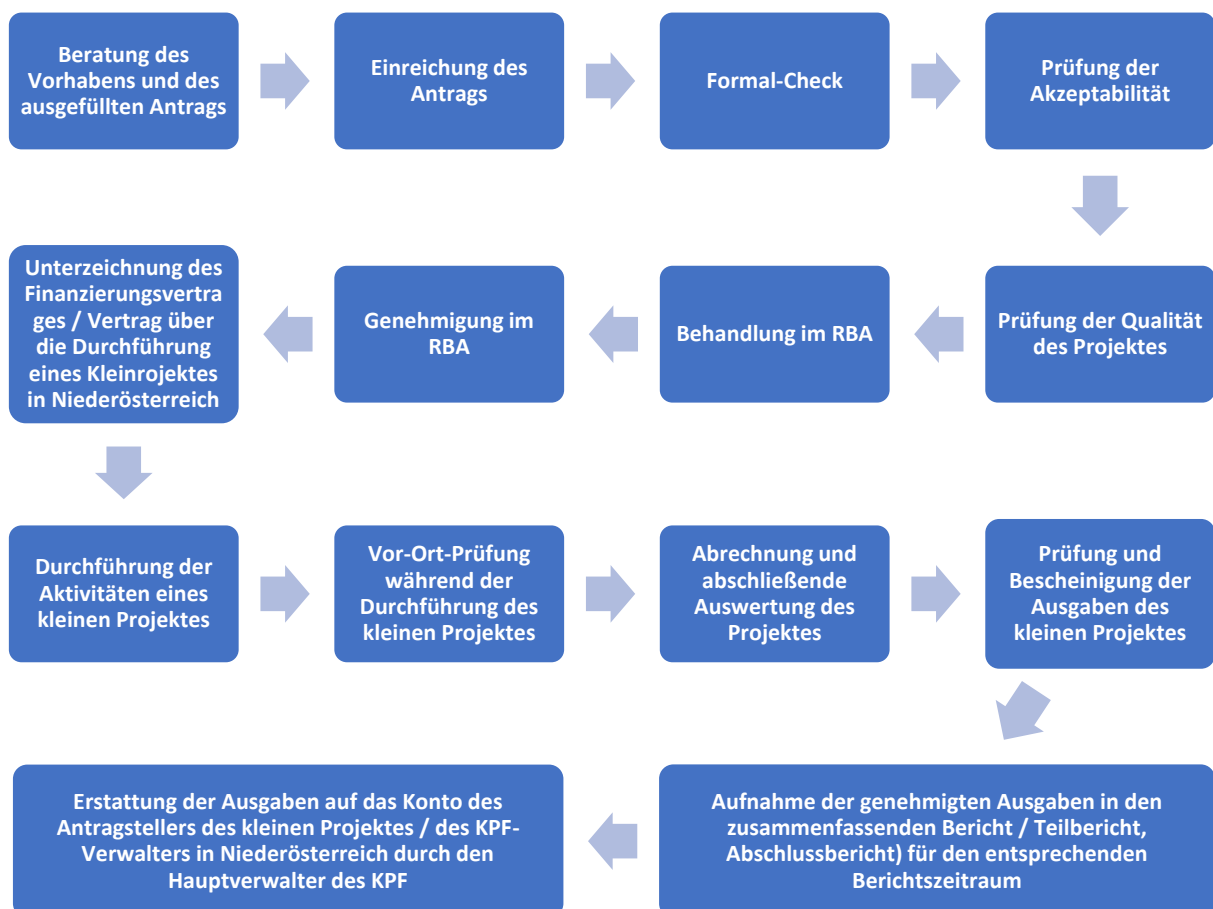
Beratung des Vorhabens und des ausgefüllten Antrags

Einreichung des Antrags

Formal-Check

Prüfung der Akzeptabilität

Prüfung der Qualität des Projektes

Behandlung im RBA

Genehmigung im RBA

Unterzeichnung des Finanzierungsvertrages / Vertrag über die Durchführung eines Kleinrojektes in Niederösterreich

Durchführung der Aktivitäten eines kleinen Projektes

Vor-Ort-Prüfung während der Durchführung des kleinen Projektes

Abrechnung und abschließende Auswertung des Projektes

Prüfung und Bescheinigung der Ausgaben des kleinen Projektes

Aufnahme der genehmigten Ausgaben in den zusammenfassenden Bericht / Teilbericht, Abschlussbericht) für den entsprechenden Berichtszeitraum

Erstattung der Ausgaben auf das Konto des Antragstellers des kleinen Projektes / des KPF-Verwalters in Niederösterreich durch den Hauptverwalter des KPF